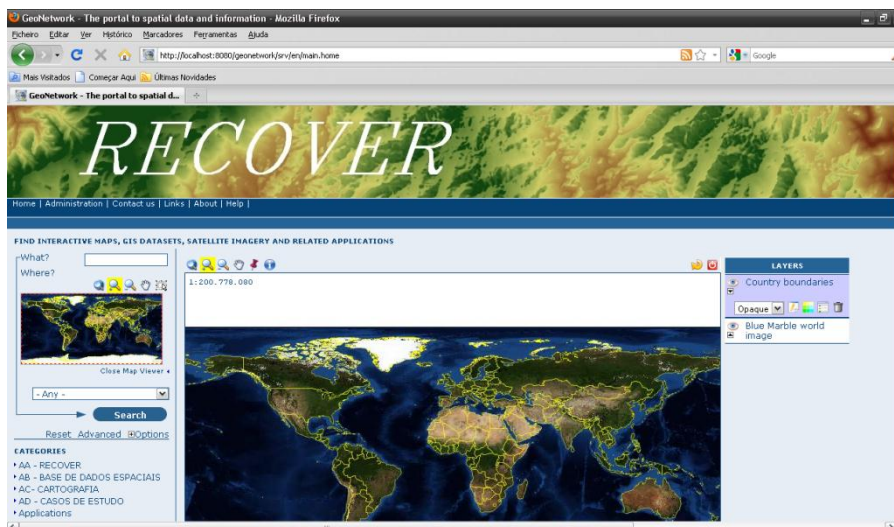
GeoNetwork - The portal to spatial data and information - Mozilla Firefox

Ficheiro Editar Ver Histórico Marcadores Ferramentas Ajuda

http://localhost:8080/geonetwork/srv/en/main.home

Google

Mais Visitados Começar Aqui Últimas Novidades

GeoNetwork - The portal to spatial d...

RECOVER

Home | Administration | Contact us | Links | About | Help |

FIND INTERACTIVE MAPS, GIS DATASETS, SATELLITE IMAGERY AND RELATED APPLICATIONS

What?

Where?

Close Map Viewer

- Any -

Search

Reset Advanced Options

CATEGORIES

AA - RECOVER

AB - BASE DE DADOS ESPACIAIS

AC- CARTOGRAFIA

AD - CASOS DE ESTUDO

Applications

1:200.778.080

LAYERS

Country boundaries

Opaque

Blue Marble world image